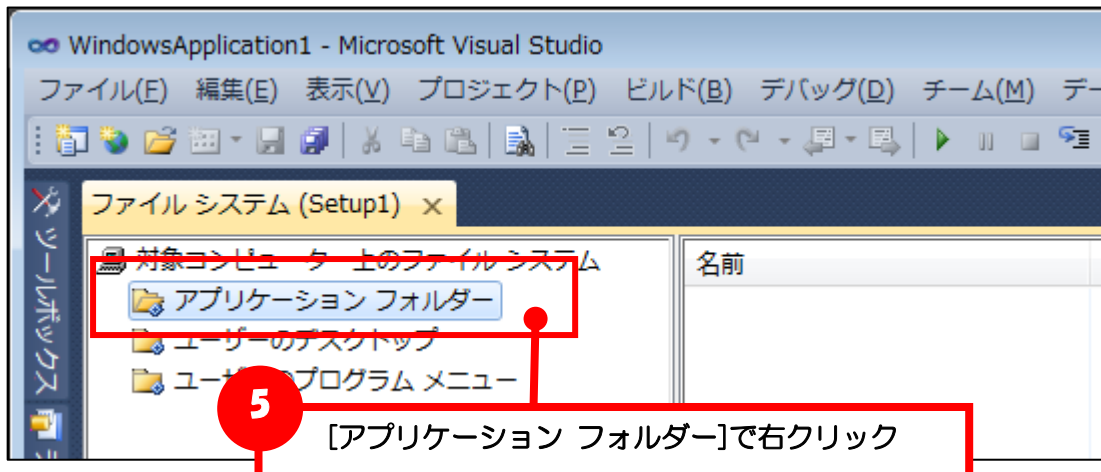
WindowsApplication1 - Microsoft Visual Studio

ファイル(F) 編集(E) 表示(V) プロジェクト(P) ビルド(B) デバッグ(D) チーム(M) デー

ツールボックス

ファイル システム (Setup1) ×

対象コンピューター上のファイル システム

アプリケーション フォルダー

ユーザーのデスクトップ

ユーザーのプログラム メニュー

名前

5

[アプリケーション フォルダー]で右クリック